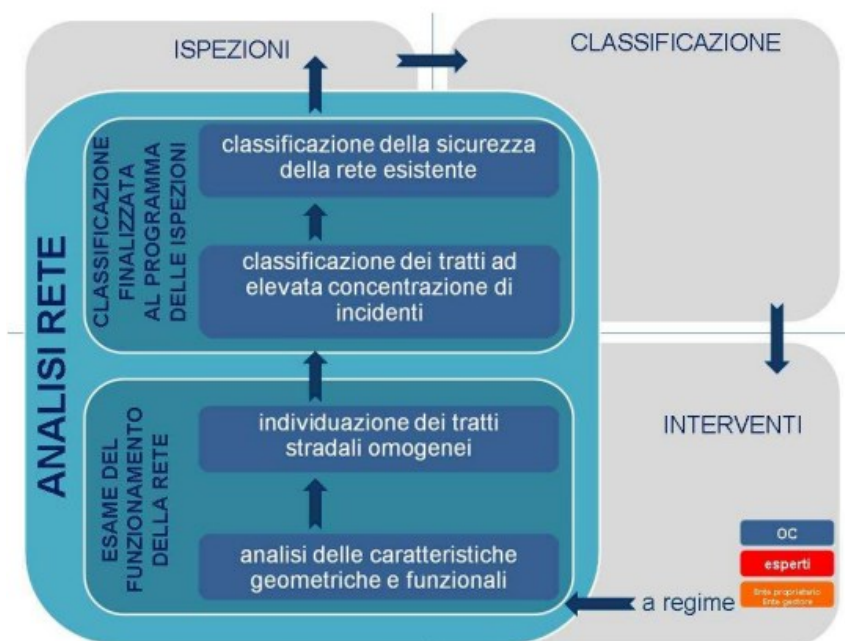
ISPEZIONI

CLASSIFICAZIONE

ANALISI RETE

CLASSIFICAZIONE FINALIZZATA AL PROGRAMMA DELLE ISPEZIONI

classificazione della sicurezza della rete esistente

classificazione dei tratti ad elevata concentrazione di incidenti

ESAME DEL FUNZIONAMENTO DELLA RETE

individuazione dei tratti stradali omogenei

analisi delle caratteristiche geometriche e funzionali

INTERVENTI

OC

esperti

Ente proprietario
Ente gestore

a regime